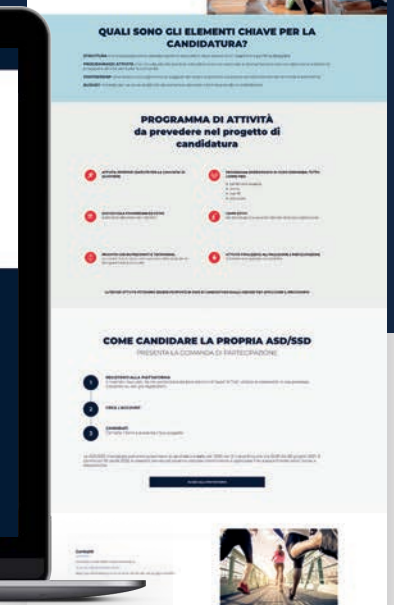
QUALI SONO GLI ELEMENTI CHIAVE PER LA CANDIDATURA?

STRUTTURA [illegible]

PROGRAMMA DI ATTIVITÀ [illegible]

PARTNERSHIP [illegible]

BUDGET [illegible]

PROGRAMMA DI ATTIVITÀ
da prevedere nel progetto di candidatura

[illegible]

COME CANDIDARE LA PROPRIA ASD/SSD
PRESENTA LA DOMANDA DI PARTECIPAZIONE

1 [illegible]

2 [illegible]

3 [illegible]

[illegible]

Contatti
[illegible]